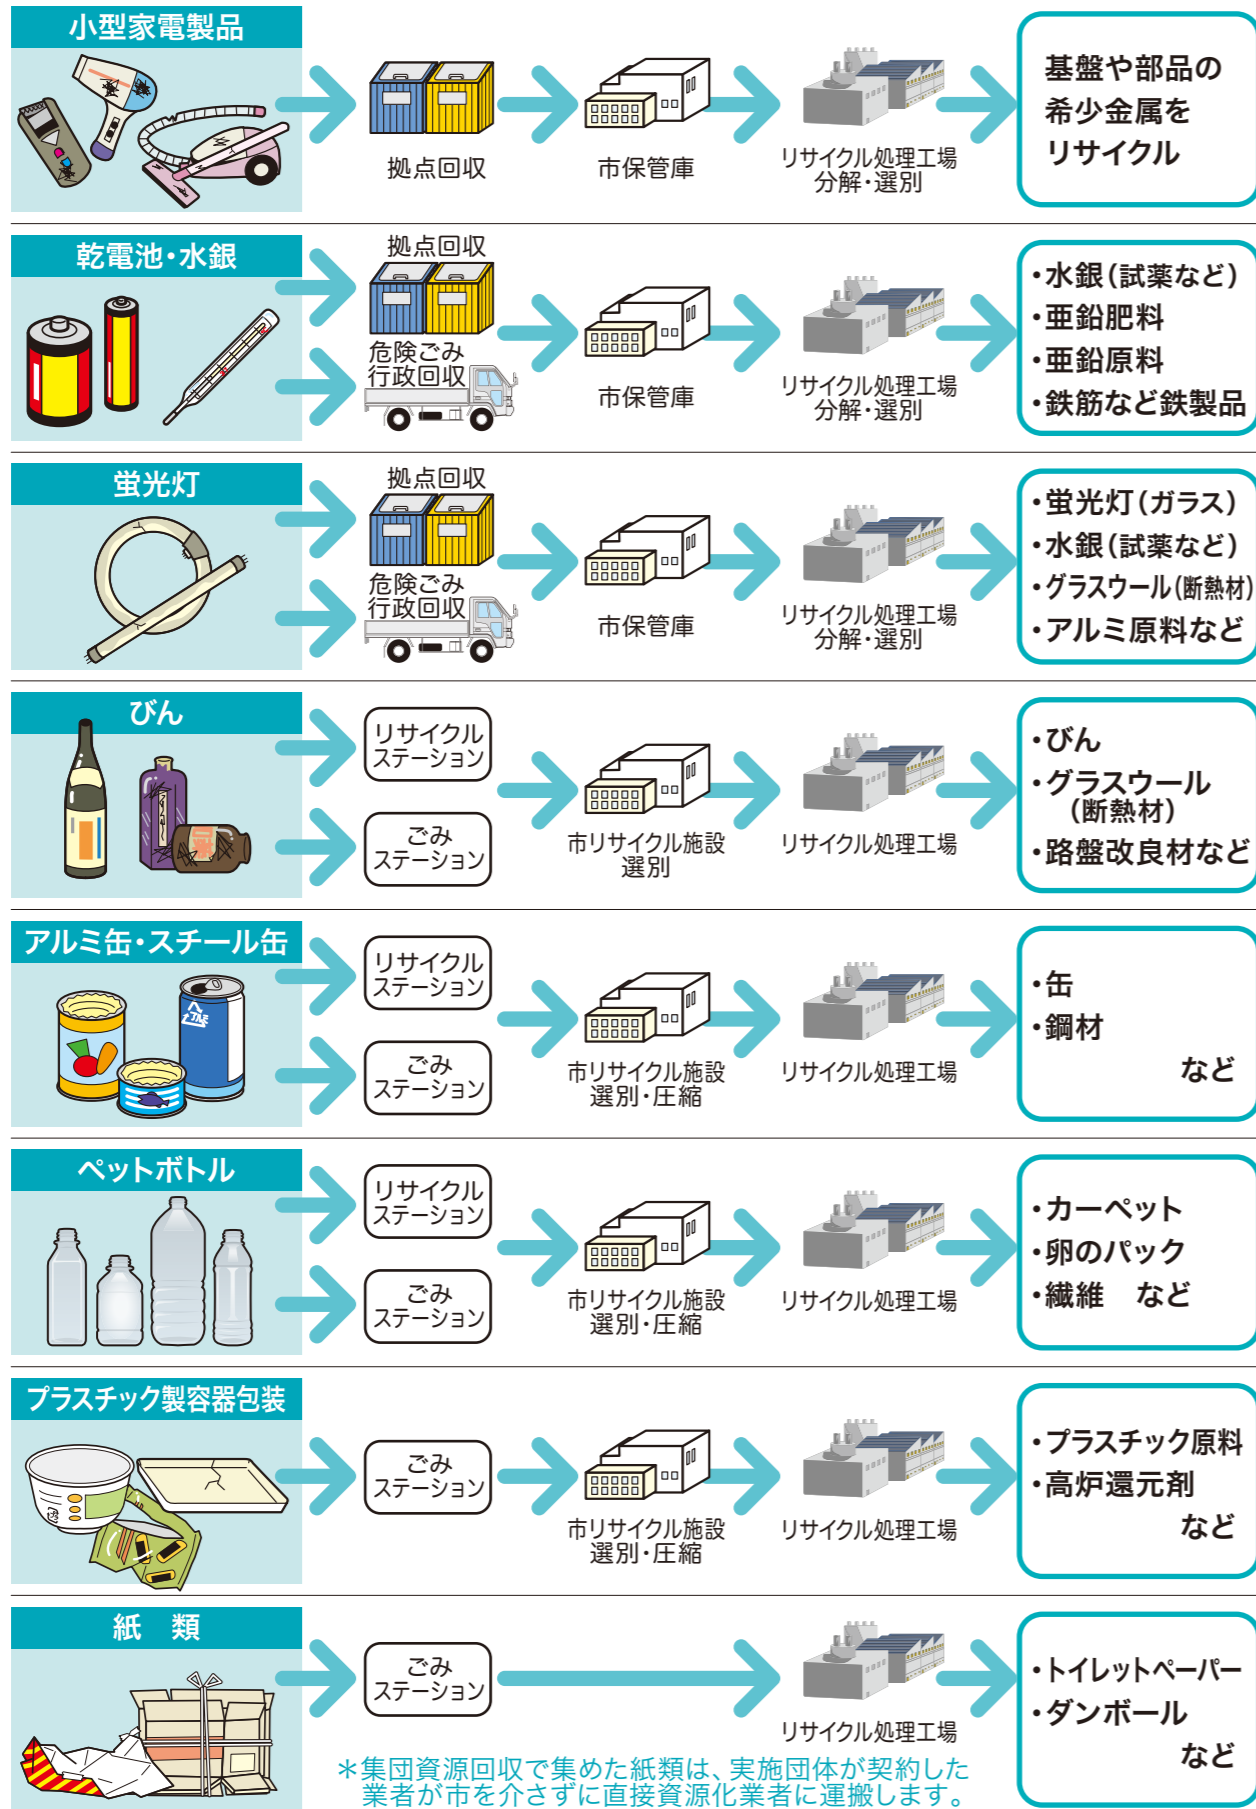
小型家電製品

拠点回収

市保管庫

リサイクル処理工場
分解・選別

基盤や部品の希少金属をリサイクル

乾電池・水銀

拠点回収

危険ごみ
行政回収

市保管庫

リサイクル処理工場
分解・選別

・水銀（試薬など）
・亜鉛肥料
・亜鉛原料
・鉄筋など鉄製品

蛍光灯

拠点回収

危険ごみ
行政回収

市保管庫

リサイクル処理工場
分解・選別

・蛍光灯（ガラス）
・水銀（試薬など）
・グラスウール（断熱材）
・アルミ原料など

びん

リサイクルステーション

ごみステーション

市リサイクル施設
選別

リサイクル処理工場

・びん
・グラスウール（断熱材）
・路盤改良材など

アルミ缶・スチール缶

リサイクルステーション

ごみステーション

市リサイクル施設
選別・圧縮

リサイクル処理工場

・缶
・鋼材
など

ペットボトル

リサイクルステーション

ごみステーション

市リサイクル施設
選別・圧縮

リサイクル処理工場

・カーペット
・卵のパック
・繊維　など

プラスチック製容器包装

ごみステーション

市リサイクル施設
選別・圧縮

リサイクル処理工場

・プラスチック原料
・高炉還元剤
など

紙　類

ごみステーション

リサイクル処理工場

＊集団資源回収で集めた紙類は、実施団体が契約した業者が市を介さずに直接資源化業者に運搬します。

・トイレットペーパー
・ダンボール
など